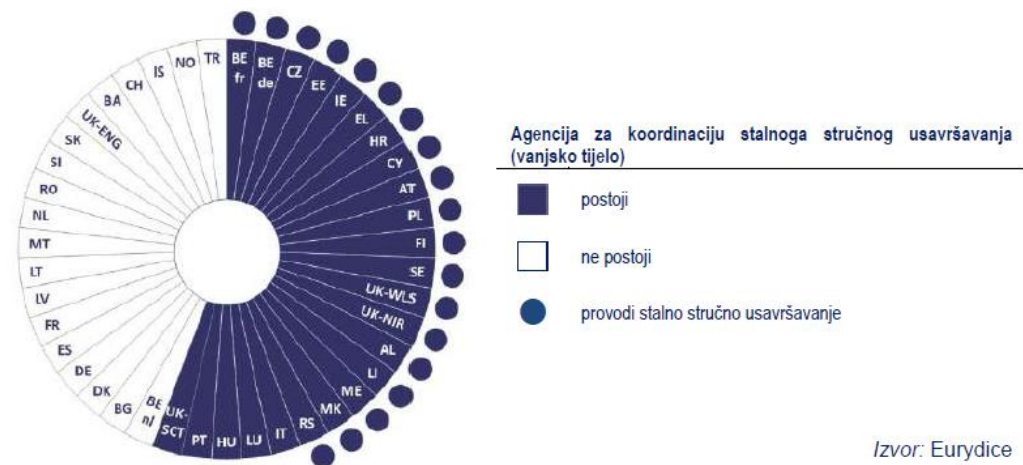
BE fr
BE de
CZ
EE
IE
EL
HR
CY
AT
PL
FI
SE
UK-WLS
UK-NIR
AL
LI
ME
MK
RS
IT
LU
HU
PT
UK-SCT
BE nl
BG
DK
DE
ES
FR
LV
LT
MT
NL
RO
SI
SK
UK-ENG
BA
CH
IS
NO
TR

Agencija za koordinaciju stalnoga stručnog usavršavanja (vanjsko tijelo)

postoji

ne postoji

provodi stalno stručno usavršavanje

Izvor: Eurydice